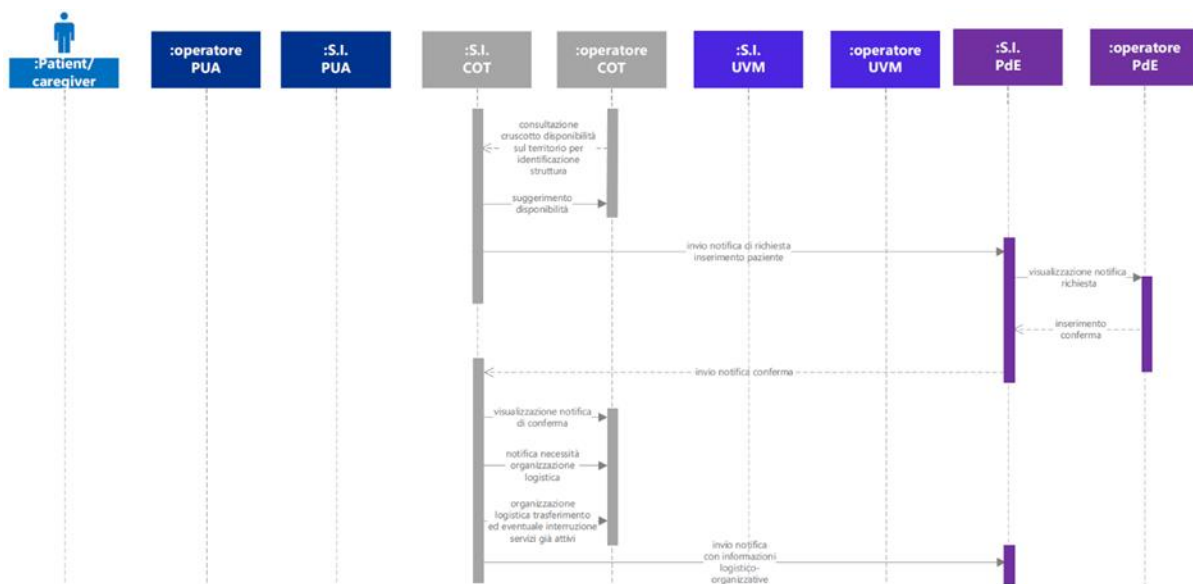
:Patient/ caregiver

:operatore PUA

:S.I. PUA

:S.I. COT

:operatore COT

:S.I. UVM

:operatore UVM

:S.I. PdE

:operatore PdE

consultazione cruscotto disponibilità sul territorio per identificazione struttura

suggerimento disponibilità

invio notifica di richiesta inserimento paziente

visualizzazione notifica richiesta

inserimento conferma

invio notifica conferma

visualizzazione notifica di conferma

notifica necessità organizzazione logistica

organizzazione logistica trasferimento ed eventuale interruzione servizi già attivi

invio notifica con informazioni logistico-organizzative